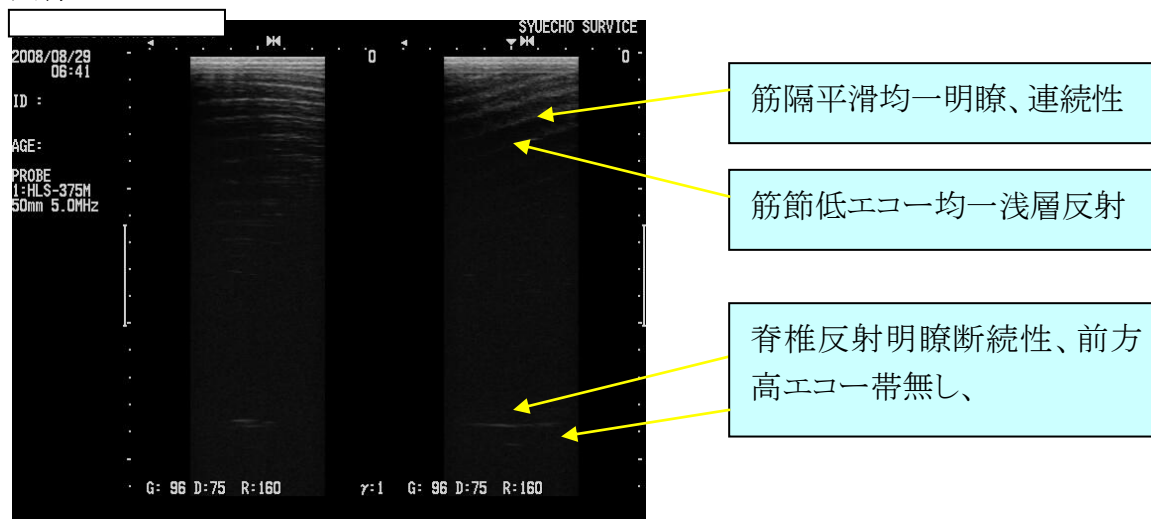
SYUECHO SURVICE

2008/08/29
06:41

ID :

AGE:

PROBE
1:HLS-375M
50mm 5.0MHz

0

0

G: 96 D:75 R:160

γ:1 G: 96 D:75 R:160

筋隔平滑均一明瞭、連続性

筋節低エコー均一浅層反射

脊椎反射明瞭断続性、前方高エコー帯無し、